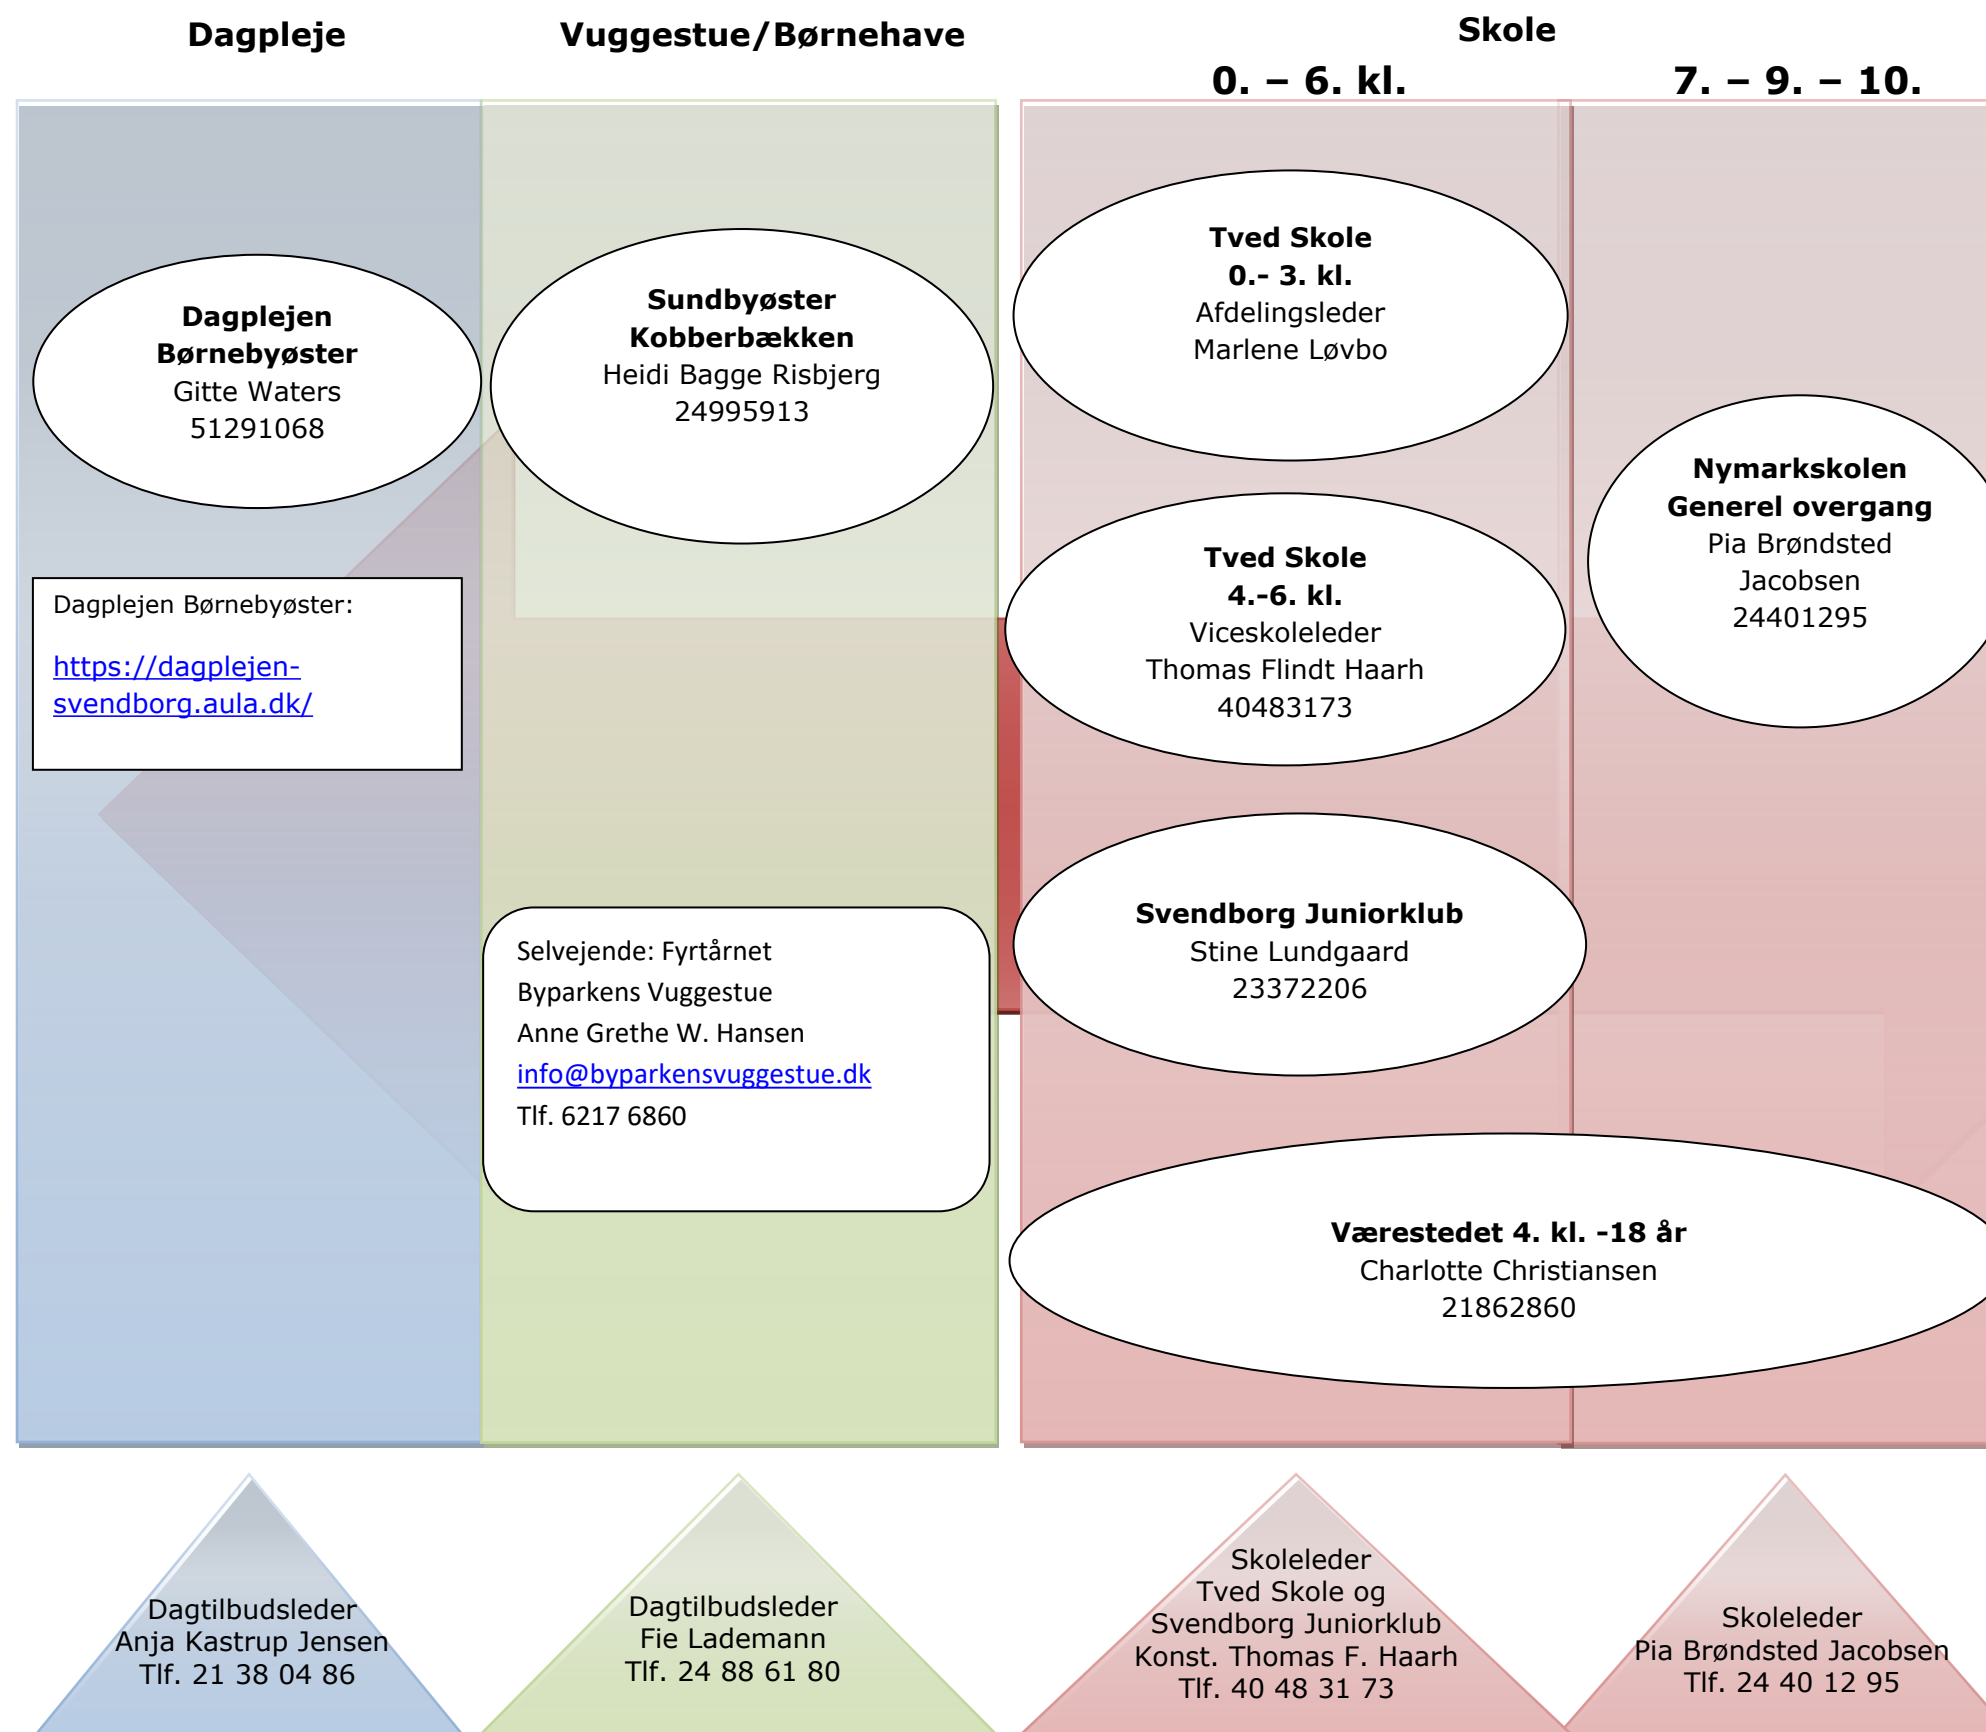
Dagpleje

Vuggestue/Børnehave

Skole

0. – 6. kl.

7. – 9. – 10.

Dagplejen Børnebyøster
Gitte Waters
51291068

Sundbyøster Kobberbækken
Heidi Bagge Risbjerg
24995913

Tved Skole
0.- 3. kl.
Afdelingsleder
Marlene Løvbo

Nymarkskolen
Generel overgang
Pia Brøndsted Jacobsen
24401295

Dagplejen Børnebyøster:

https://dagplejen-svendborg.aula.dk/

Tved Skole
4.-6. kl.
Viceskoleleder
Thomas Flindt Haarh
40483173

Svendborg Juniorklub
Stine Lundgaard
23372206

Selvejende: Fyrtårnet
Byparkens Vuggestue
Anne Grethe W. Hansen
info@byparkensvuggestue.dk
Tlf. 6217 6860

Værestedet 4. kl. -18 år
Charlotte Christiansen
21862860

Dagtilbudsleder
Anja Kastrup Jensen
Tlf. 21 38 04 86

Dagtilbudsleder
Fie Lademann
Tlf. 24 88 61 80

Skoleleder
Tved Skole og
Svendborg Juniorklub
Konst. Thomas F. Haarh
Tlf. 40 48 31 73

Skoleleder
Pia Brøndsted Jacobsen
Tlf. 24 40 12 95